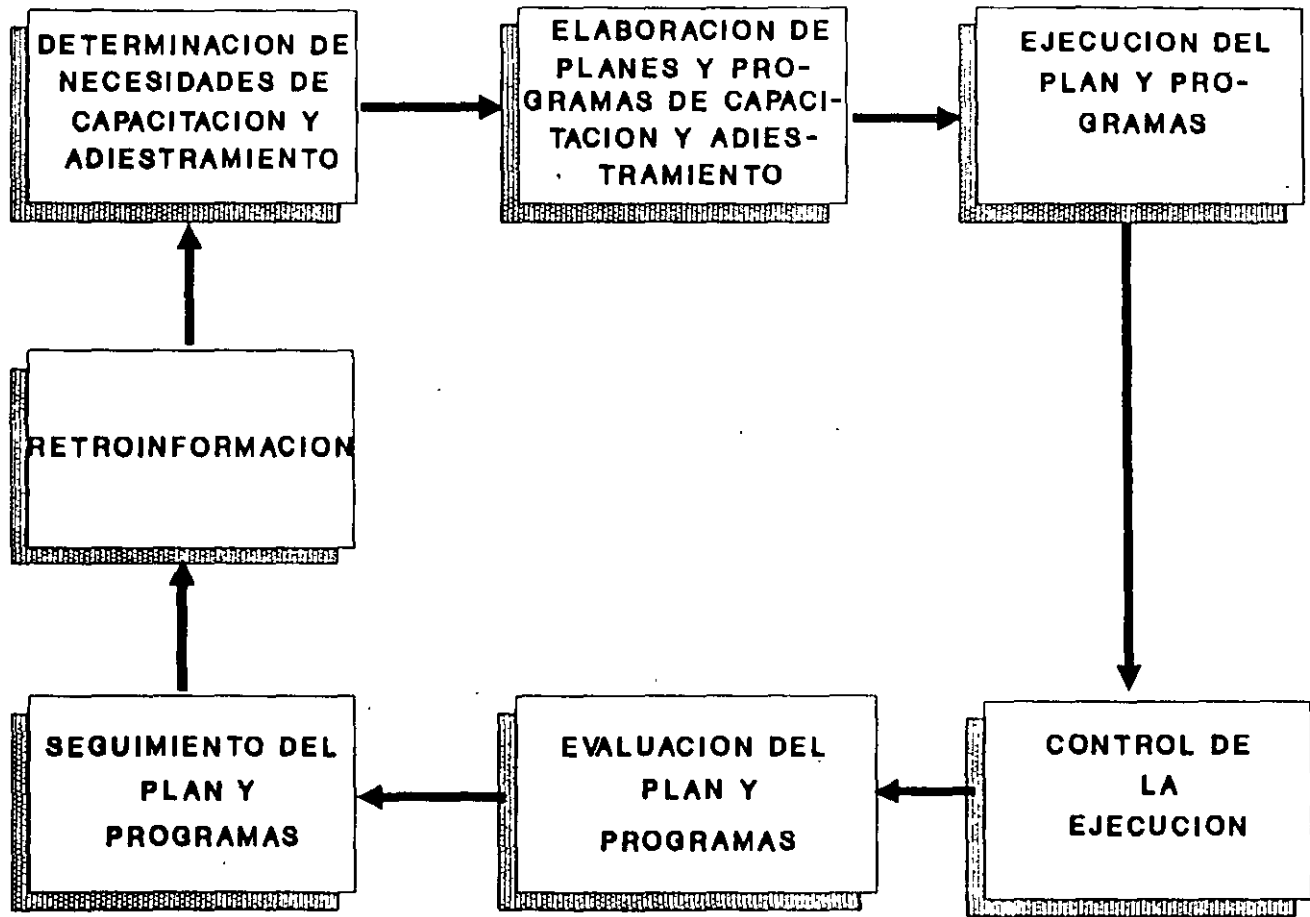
DETERMINACION DE NECESIDADES DE CAPACITACION Y ADIESTRAMIENTO

ELABORACION DE PLANES Y PROGRAMAS DE CAPACITACION Y ADIESTRAMIENTO

EJECUCION DEL PLAN Y PROGRAMAS

CONTROL DE LA EJECUCION

EVALUACION DEL PLAN Y PROGRAMAS

SEGUIMIENTO DEL PLAN Y PROGRAMAS

RETROINFORMACION